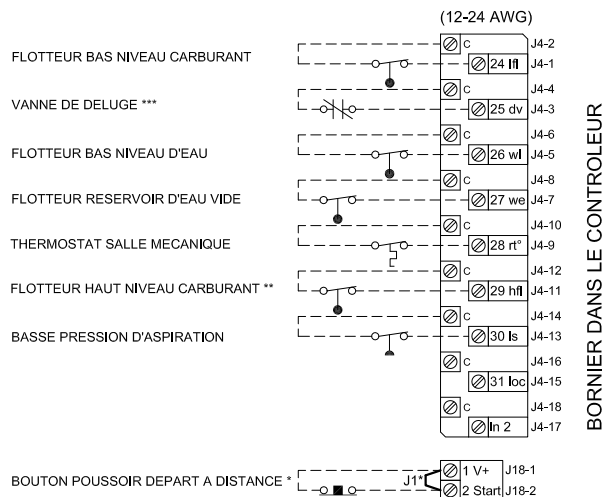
(12-24 AWG)

FLOTTEUR BAS NIVEAU CARBURANT

VANNE DE DELUGE ***

FLOTTEUR BAS NIVEAU D'EAU

FLOTTEUR RESERVOIR D'EAU VIDE

THERMOSTAT SALLE MECANIQUE

FLOTTEUR HAUT NIVEAU CARBURANT **

BASSE PRESSION D'ASPIRATION

| | |
|---|---|
| C | J4-2 |
| 24 lfl | J4-1 |
| C | J4-4 |
| 25 dv | J4-3 |
| C | J4-6 |
| 26 wl | J4-5 |
| C | J4-8 |
| 27 we | J4-7 |
| C | J4-10 |
| 28 rt° | J4-9 |
| C | J4-12 |
| 29 hfl | J4-11 |
| C | J4-14 |
| 30 ls | J4-13 |
| C | J4-16 |
| 31 loc | J4-15 |
| C | J4-18 |
| In 2 | J4-17 |

BORNIER DANS LE CONTROLEUR

BOUTON POUSSOIR DEPART A DISTANCE *

J1*

| | |
|---|---|
| 1 V+ | J18-1 |
| 2 Start | J18-2 |